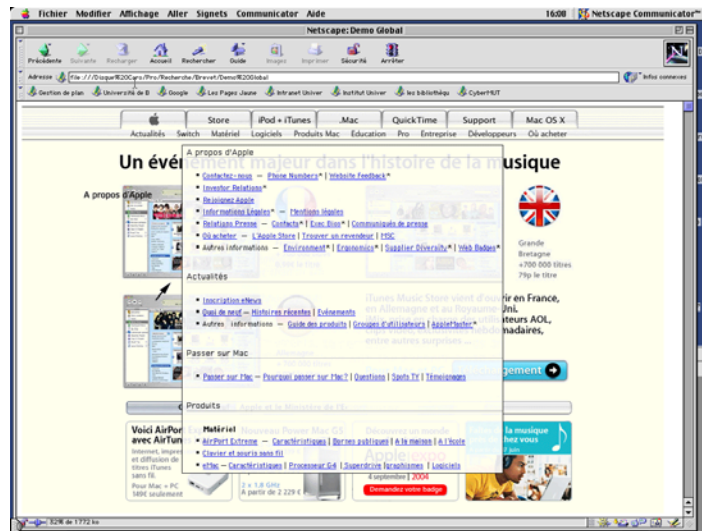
Fichier Modifier Affichage Aller Signets Communicator Aide

16:08 Netscape Communicator™

Netscape: Demo Global

Précédente Suivante Recharger Accueil Rechercher Guide Images Imprimer Sécurité Arrêter

Adresse file:///Disque%20Caro/Pro/Recherche/Brevet/Demo%20Global

Infos connexes

Gestion de plan Université de B Google Les Pages Jaune Intranet Univer Institut Univer les bibliothèqu CyberHUT

Store iPod + iTunes .Mac QuickTime Support Mac OS X

Actualités Switch Matériel Logiciels Produits Mac Education Pro Entreprise Développeurs Où acheter

Un événement majeur dans l'histoire de la musique

A propos d'Apple

A propos d'Apple

Contactez-nous — Phone Numbers* | Website Feedback*

Investor Relations*

Rejoignez Apple

Informations Légales* — Mentions légales

Relations Presse — Contacts* | Exec Bios* | Communiqués de presse

Où acheter — L'Apple Store | Trouver un revendeur | MSC

Autres informations — Environment* | Ergonomics* | Supplier Diversity* | Web Badges*

Actualités

Inscription eNews

Quoi de neuf — Histoires récentes | Evénements

Autres informations — Guide des produits | Groupes d'utilisateurs | AppleMaster*

Passer sur Mac

Passer sur Mac — Pourquoi passer sur Mac? | Questions | Spots TV | Témoignages

Produits

Matériel

AirPort Extreme — Caractéristiques | Bornes publiques | A la maison | A l'école

Clavier et souris sans fil

eMac — Caractéristiques | Processeur G4 | Superdrive | Graphismes | Logiciels

Grande Bretagne +700 000 titres 79p le titre

iTunes Music Store vient d'ouvrir en France, en Allemagne et au Royaume-Uni.

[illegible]ateurs AOL, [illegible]bdomadaires, entre autres surprises...

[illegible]gement

Voici AirPort avec AirTun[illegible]

Internet, impre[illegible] et diffusion de titres iTunes sans fil.

Pour Mac + PC 149€ seulement

2 x 1.8 GHz A partir de 2 229 €

Apple expo 4 septembre 2004

Demandez votre badge

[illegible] la musique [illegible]hez vous

82% de 1772 ko